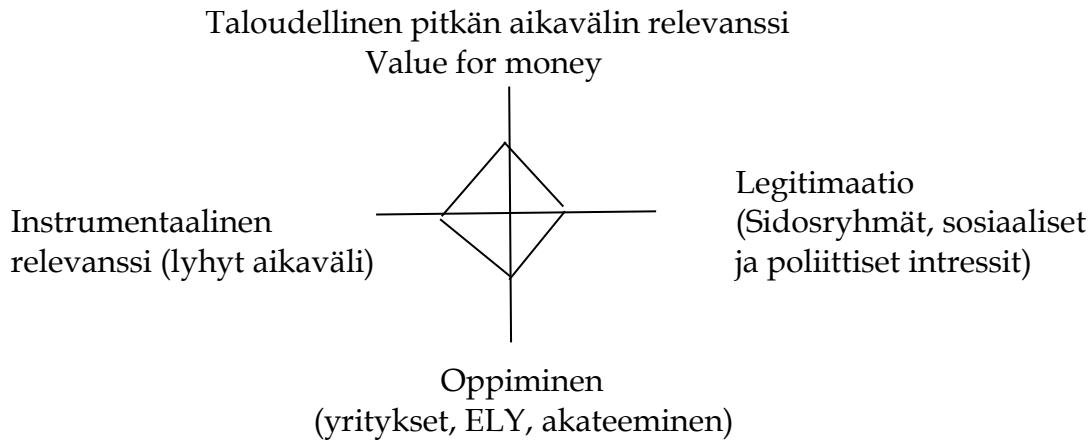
Taloudellinen pitkän aikavälin relevanssi
Value for money

Instrumentaalinen relevanssi (lyhyt aikaväli)

Legitimaatio
(Sidosryhmät, sosiaaliset ja poliittiset intressit)

Oppiminen
(yritykset, ELY, akateeminen)